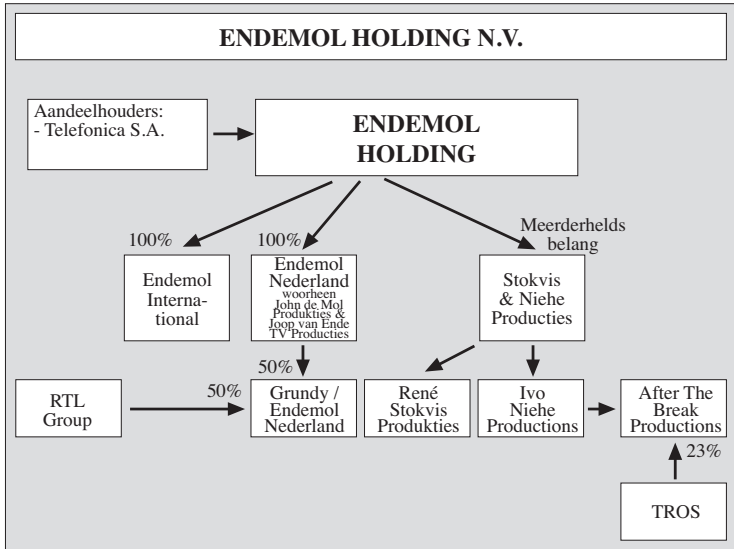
ENDEMOL HOLDING N.V.

Aandeelhouders:
- Telefonica S.A.

ENDEMOL HOLDING

100%

100%

Meerderhelds belang

Endemol International

Endemol Nederland woorheen John de Mol Produkties & Joop van Ende TV Producties

Stokvis & Niehe Producties

50%

RTL Group

50%

Grundy / Endemol Nederland

René Stokvis Produkties

Ivo Niehe Productions

After The Break Productions

23%

TROS